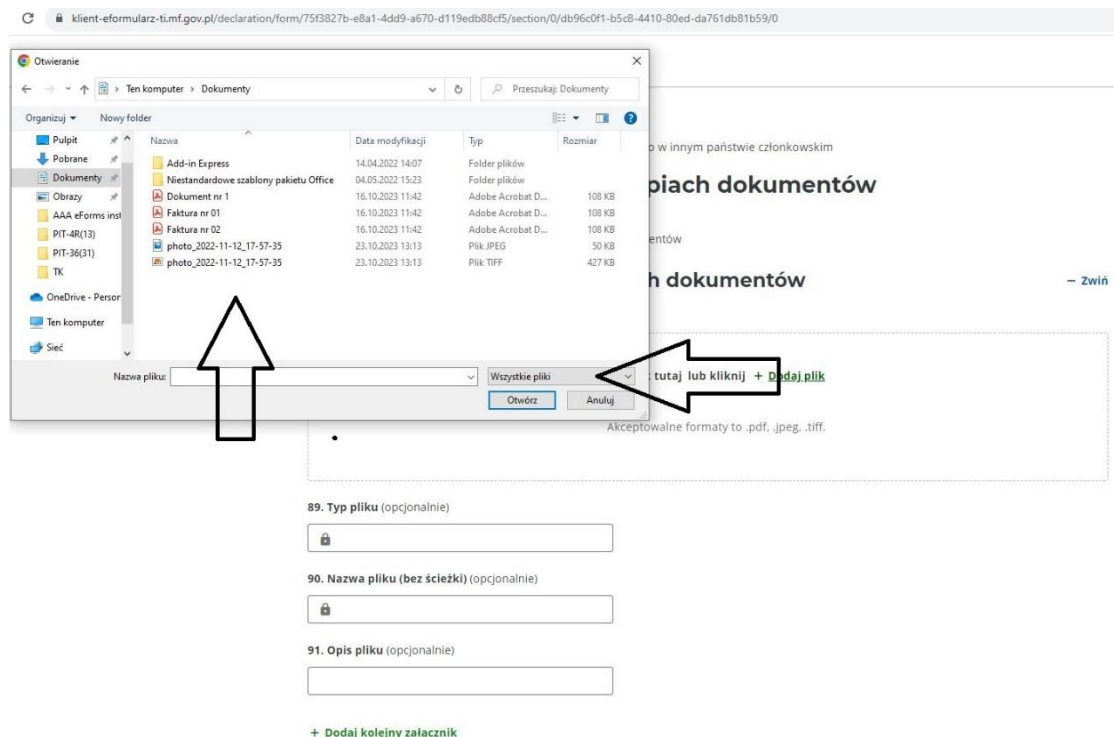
klient-eformularz-ti.mf.gov.pl/declaration/form/75f3827b-e8a1-4dd9-a670-d119edb88cf5/section/0/db96c0f1-b5c8-4410-80ed-da761db81b59/0

Otwieranie

Ten komputer › Dokumenty

Przeszukaj: Dokumenty

Organizuj ▾ Nowy folder

Pulpit
Pobrane
Dokumenty
Obrazy
AAA eForms inst
PIT-4R(13)
PIT-36(31)
TK
OneDrive - Persor
Ten komputer
Sieć

| Nazwa | Data modyfikacji | Typ | Rozmiar |
|---|---|---|---|
| Add-in Express | 14.04.2022 14:07 | Folder plików | |
| Niestandardowe szablony pakietu Office | 04.05.2022 15:23 | Folder plików | |
| Dokument nr 1 | 16.10.2023 11:42 | Adobe Acrobat D... | 108 KB |
| Faktura nr 01 | 16.10.2023 11:42 | Adobe Acrobat D... | 108 KB |
| Faktura nr 02 | 16.10.2023 11:42 | Adobe Acrobat D... | 108 KB |
| photo_2022-11-12_17-57-35 | 23.10.2023 13:13 | Plik JPEG | 50 KB |
| photo_2022-11-12_17-57-35 | 23.10.2023 13:13 | Plik TIFF | 427 KB |

Nazwa pliku:

Wszystkie pliki

Otwórz Anuluj

o w innym państwie członkowskim

piach dokumentów

entów

h dokumentów

– Zwiń

tutaj lub kliknij + Dodaj plik

Akceptowalne formaty to .pdf, .jpeg, .tiff.

89. Typ pliku (opcjonalnie)

90. Nazwa pliku (bez ścieżki) (opcjonalnie)

91. Opis pliku (opcjonalnie)

+ Dodaj kolejny załącznik